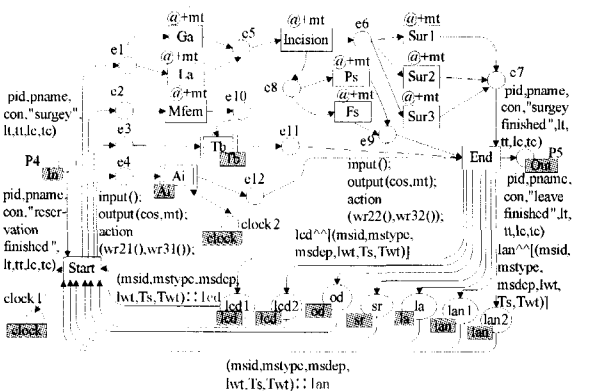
@+mt Ga
@+mt La
@+mt Mfem
e1
e2
e3
e4
c5
@+mt Incision
e6
@+mt Sur1
@+mt Sur2
@+mt Sur3
c7
pid,pname, con,"surgey finished",lt, tt,lc,tc)
c8
@+mt Ps
@+mt Fs
e9
e10
Tb
Tb
e11
P4
In
pid,pname, con,"surgey", lt,tt,lc,tc)
Ai
Ai
c12
input(); output(cos,mt); action (wr21(),wr31());
clock 2
clock
pid,pname, con,"reservation finished", lt,tt,lc,tc)
Start
clock 1
clock
(msid,mstype,msdep, lwt,Ts,Twt) : : lcd
lcd1
lcd
lcd2
lcd
od
od
sr
sr
la
la
lan1
lan
lan2
lan
input(); output(cos,mt); action (wr22(),wr32()); lcd^^[(msid,mstype, msdep,lwt,Ts,Twt)]
End
P5
Out
pid,pname, con,"leave finished",lt, tt,lc,tc)
lan^^[(msid, mstype, msdep,lwt, Ts,Twt)]
(msid,mstype,msdep, lwt,Ts,Twt) : : lan